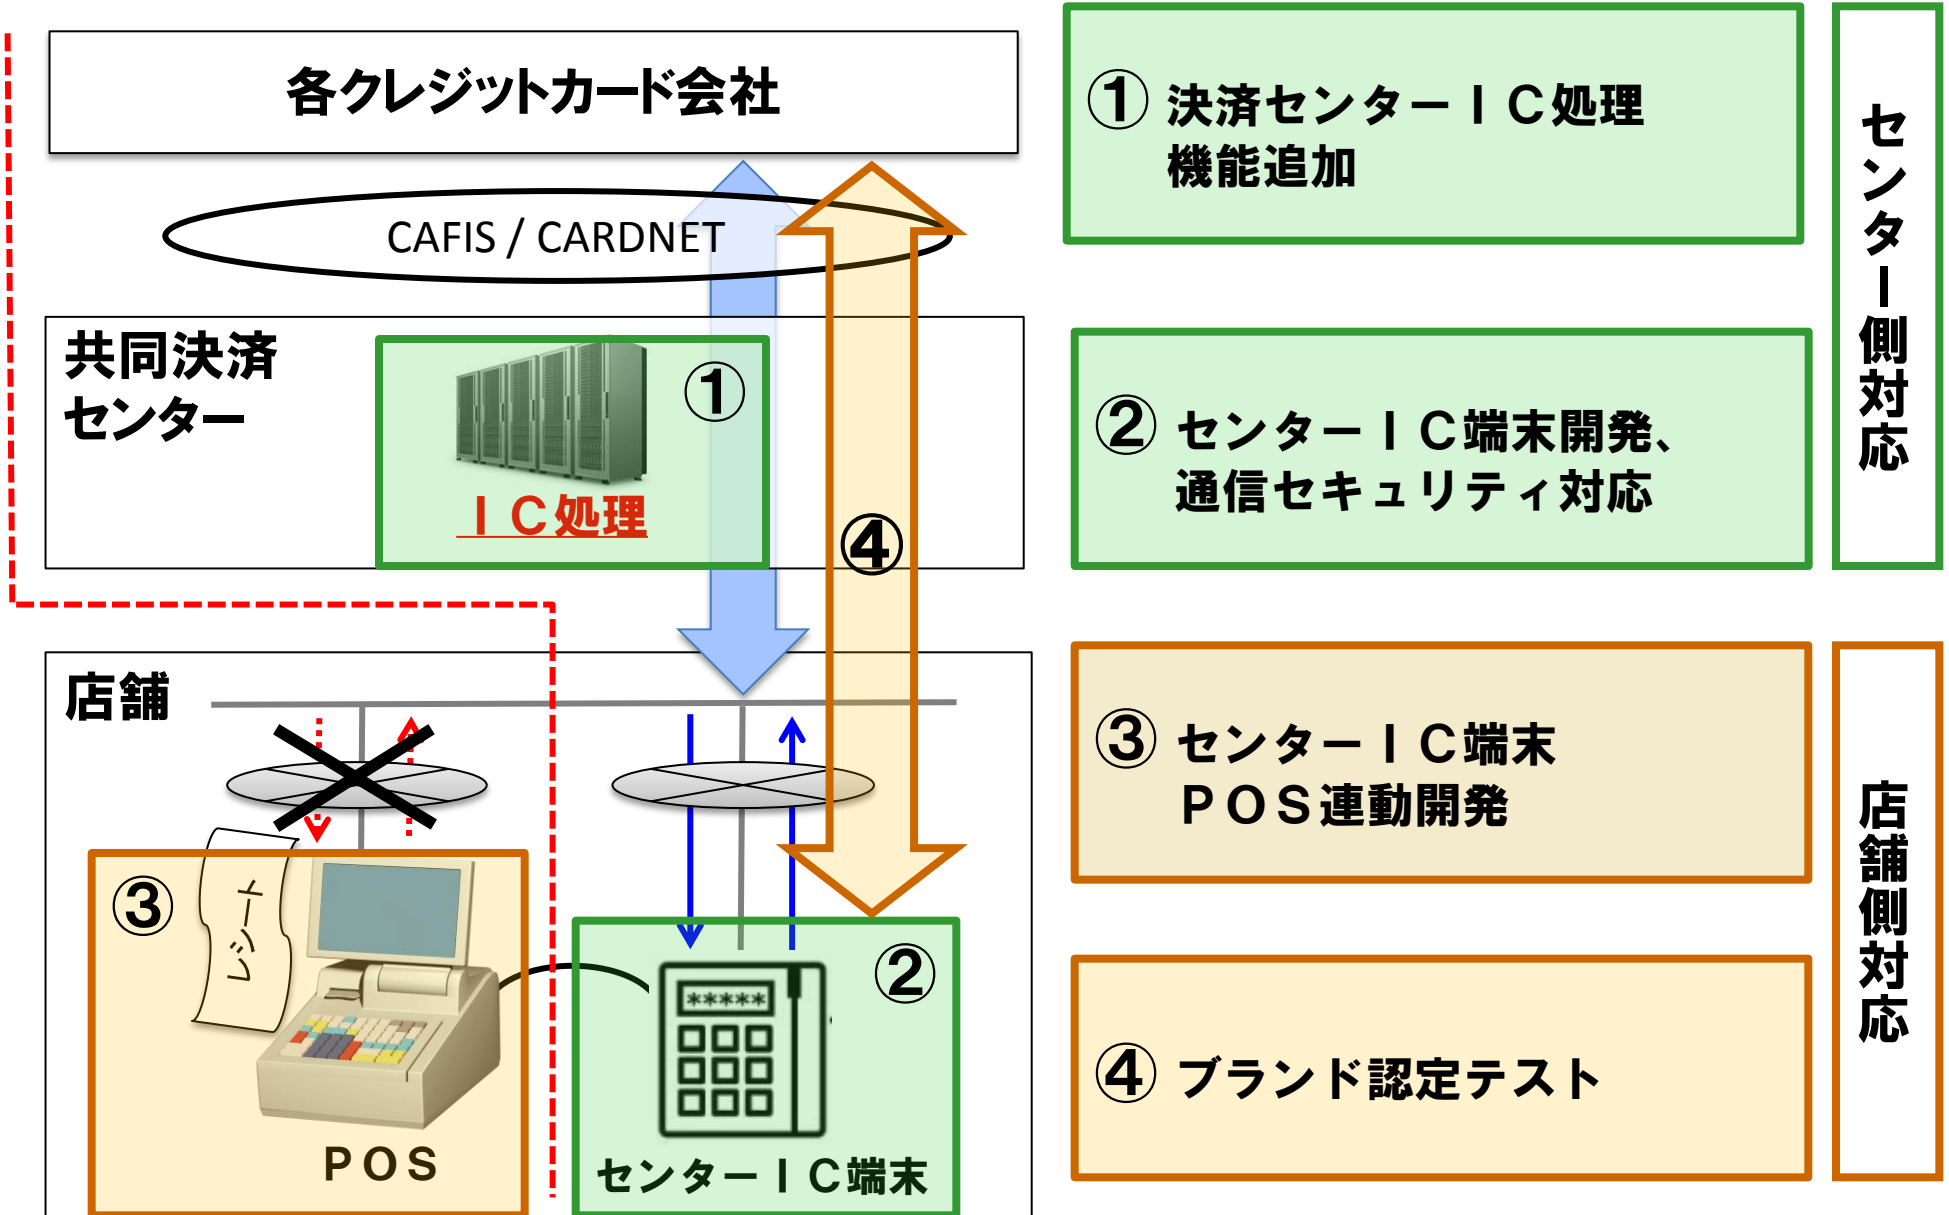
各クレジットカード会社

CAFIS / CARDNET

共同決済センター

①

ＩＣ処理

④

店舗

レシート

③

POS

②

*****

センターＩＣ端末

① 決済センターＩＣ処理機能追加

② センターＩＣ端末開発、通信セキュリティ対応

センター側対応

③ センターＩＣ端末ＰＯＳ連動開発

④ ブランド認定テスト

店舗側対応